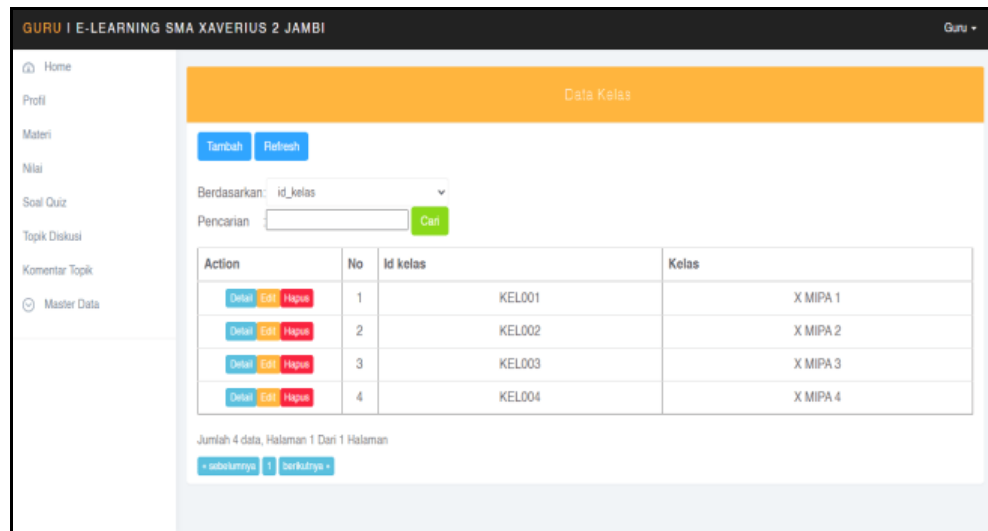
GURU I E-LEARNING SMA XAVERIUS 2 JAMBI

Guru ▾

Home
Profil
Materi
Nilai
Soal Quiz
Topik Diskusi
Komentar Topik
Master Data

Data Kelas

Tambah Refresh

Berdasarkan: id_kelas

Pencarian Cari

| Action | No | Id kelas | Kelas |
|---|---|---|---|
| Detail Edit Hapus | 1 | KEL001 | X MIPA 1 |
| Detail Edit Hapus | 2 | KEL002 | X MIPA 2 |
| Detail Edit Hapus | 3 | KEL003 | X MIPA 3 |
| Detail Edit Hapus | 4 | KEL004 | X MIPA 4 |

Jumlah 4 data, Halaman 1 Dari 1 Halaman

« sebelumnya 1 berikutnya »